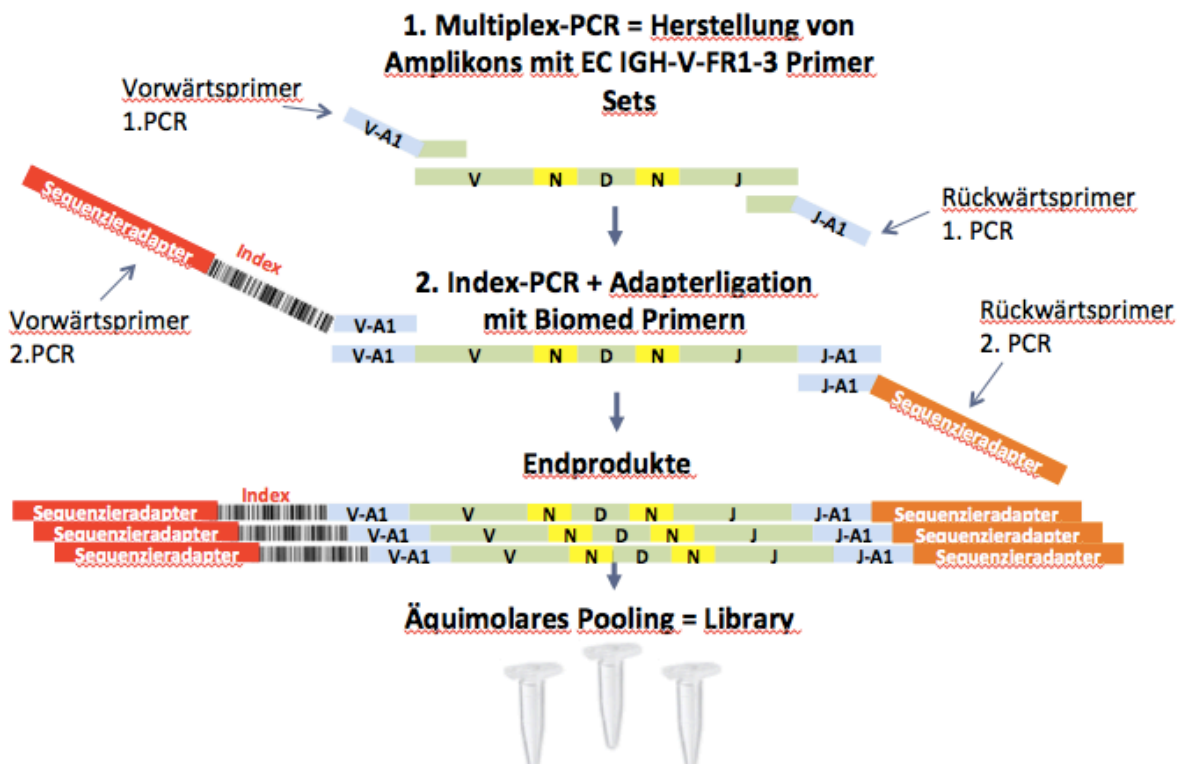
1. Multiplex-PCR = Herstellung von Amplikons mit EC IGH-V-FR1-3 Primer Sets

Vorwärtsprimer
1.PCR

V-A1

V N D N J

Rückwärtsprimer
1. PCR

J-A1

Sequenzieradapter

Index

2. Index-PCR + Adapterligation mit Biomed Primern

Vorwärtsprimer
2.PCR

V-A1

V-A1 V N D N J J-A1

Rückwärtsprimer
2. PCR

J-A1

Sequenzieradapter

Endprodukte

Index

Sequenzieradapter V-A1 V N D N J J-A1 Sequenzieradapter
Sequenzieradapter V-A1 V N D N J J-A1 Sequenzieradapter
Sequenzieradapter V-A1 V N D N J J-A1 Sequenzieradapter

Äquimolares Pooling = Library